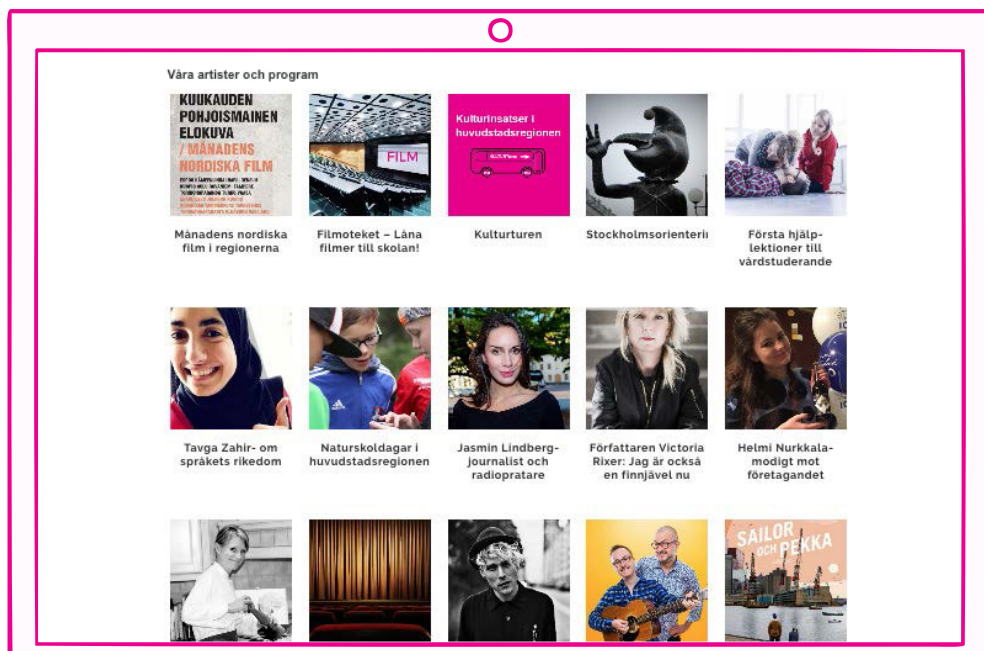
Våra artister och program

KUUKAUDEN POHJOISMAINEN ELOKUVA / MÅNADENS NORDISKA FILM
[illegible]

Månadens nordiska film i regionerna

FILM

Filmoteket – Låna filmer till skolan!

Kulturinsatser i huvudstadsregionen

Kulturturen

Stockholmsorienterii

Första hjälp-lektioner till vårdstuderande

Tavga Zahir- om språkets rikedom

Naturskoldagar i huvudstadsregionen

Jasmin Lindberg- journalist och radiopratare

Författaren Victoria Rixer: Jag är också en finnjävel nu

Helmi Nurkkala- modigt mot företagandet

SAILOR OCH PEKKA